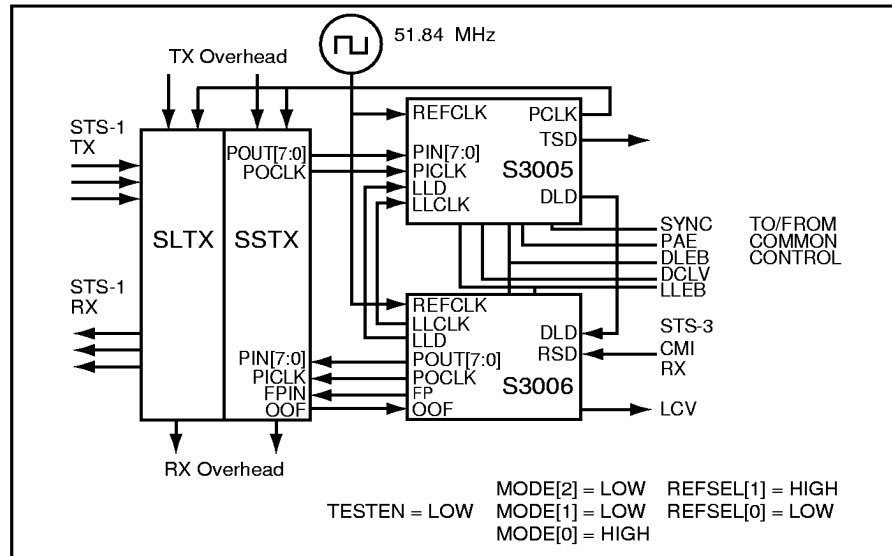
51.84 MHz

TX Overhead

STS-1
TX

SLTX

SSTX

POUT[7:0]
POCLK

REFCLK
PIN[7:0]
PICLK
LLD
LLCLK

PCLK
TSD
S3005
DLD

SYNC
PAE
DLEB
DCLV
LLEB

TO/FROM
COMMON
CONTROL

STS-1
RX

REFCLK
LLCLK
LLD
POUT[7:0]
POCLK
FP
OOF

DLD
RSD
S3006

STS-3
CMI
RX

PIN[7:0]
PICLK
FPIN
OOF

LCV

RX Overhead

TESTEN = LOW

MODE[2] = LOW
MODE[1] = LOW
MODE[0] = HIGH

REFSEL[1] = HIGH
REFSEL[0] = LOW